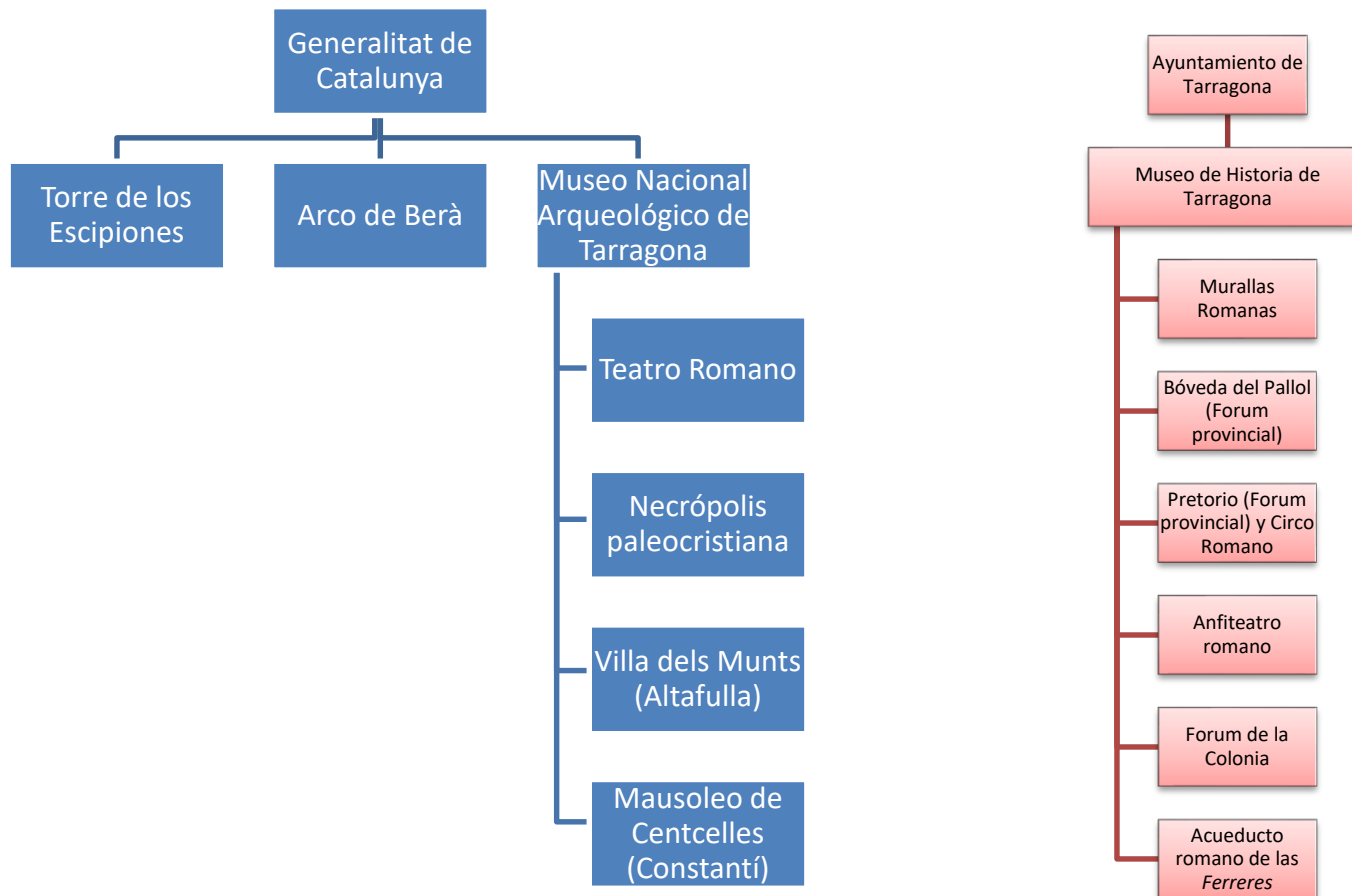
Generalitat de Catalunya

Torre de los Escipiones

Arco de Berà

Museo Nacional Arqueológico de Tarragona

Teatro Romano

Necrópolis paleocristiana

Villa dels Munts (Altafulla)

Mausoleo de Centcelles (Constantí)

Ayuntamiento de Tarragona

Museo de Historia de Tarragona

Murallas Romanas

Bóveda del Pallol (Forum provincial)

Pretorio (Forum provincial) y Circo Romano

Anfiteatro romano

Forum de la Colonia

Acueducto romano de las *Ferreres*